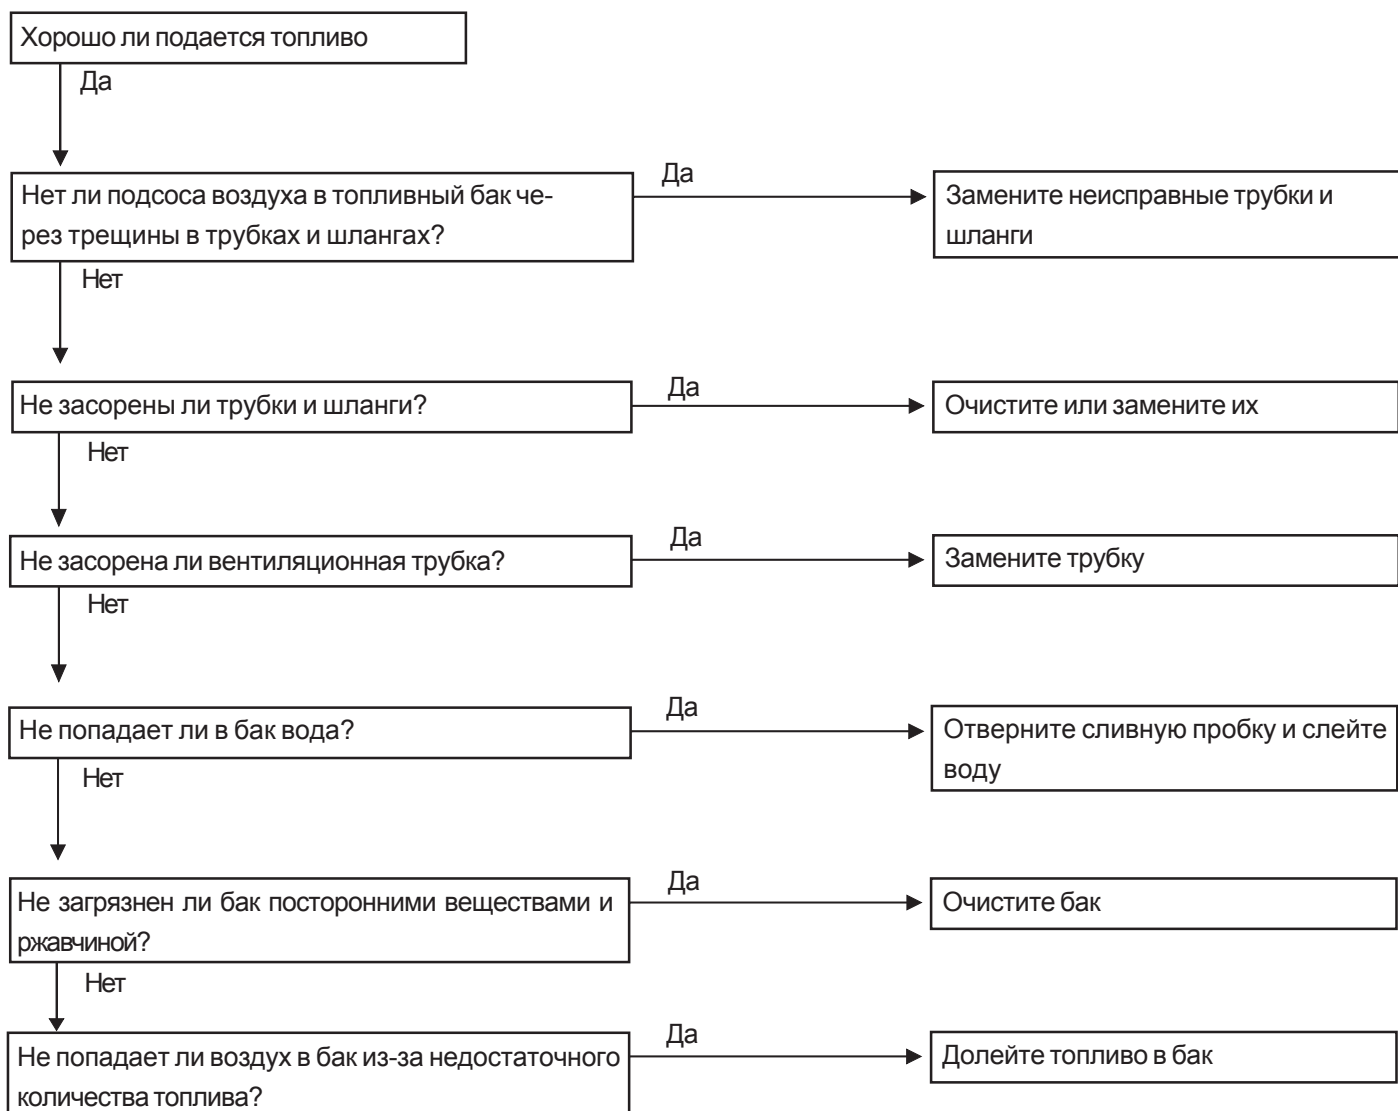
Хорошо ли подается топливо

Да

Нет ли подсоса воздуха в топливный бак через трещины в трубках и шлангах?

Да

Замените неисправные трубки и шланги

Нет

Не засорены ли трубки и шланги?

Да

Очистите или замените их

Нет

Не засорена ли вентиляционная трубка?

Да

Замените трубку

Нет

Не попадает ли в бак вода?

Да

Отверните сливную пробку и слейте воду

Нет

Не загрязнен ли бак посторонними веществами и ржавчиной?

Да

Очистите бак

Нет

Не попадает ли воздух в бак из-за недостаточного количества топлива?

Да

Долейте топливо в бак